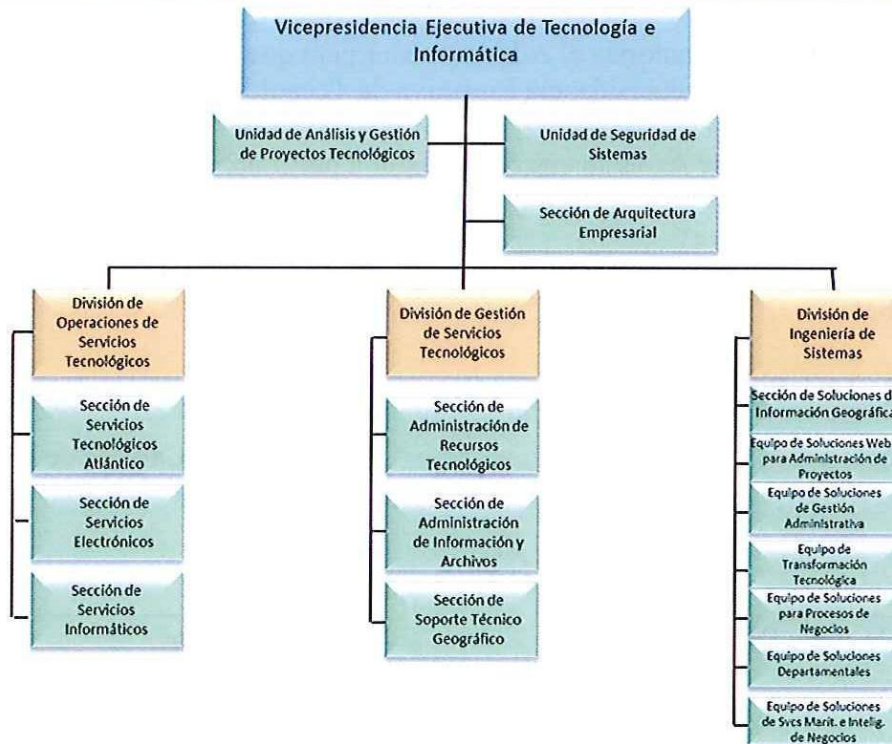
Vicepresidencia Ejecutiva de Tecnología e Informática

Unidad de Análisis y Gestión de Proyectos Tecnológicos

Unidad de Seguridad de Sistemas

Sección de Arquitectura Empresarial

División de Operaciones de Servicios Tecnológicos

Sección de Servicios Tecnológicos Atlántico

Sección de Servicios Electrónicos

Sección de Servicios Informáticos

División de Gestión de Servicios Tecnológicos

Sección de Administración de Recursos Tecnológicos

Sección de Administración de Información y Archivos

Sección de Soporte Técnico Geográfico

División de Ingeniería de Sistemas

Sección de Soluciones d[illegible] Información Geográfic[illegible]

Equipo de Soluciones Web para Administración de Proyectos

Equipo de Soluciones de Gestión Administrativa

Equipo de Transformación Tecnológica

Equipo de Soluciones para Procesos de Negocios

Equipo de Soluciones Departamentales

Equipo de Soluciones de Svcs Marit. e Intelig. de Negocios